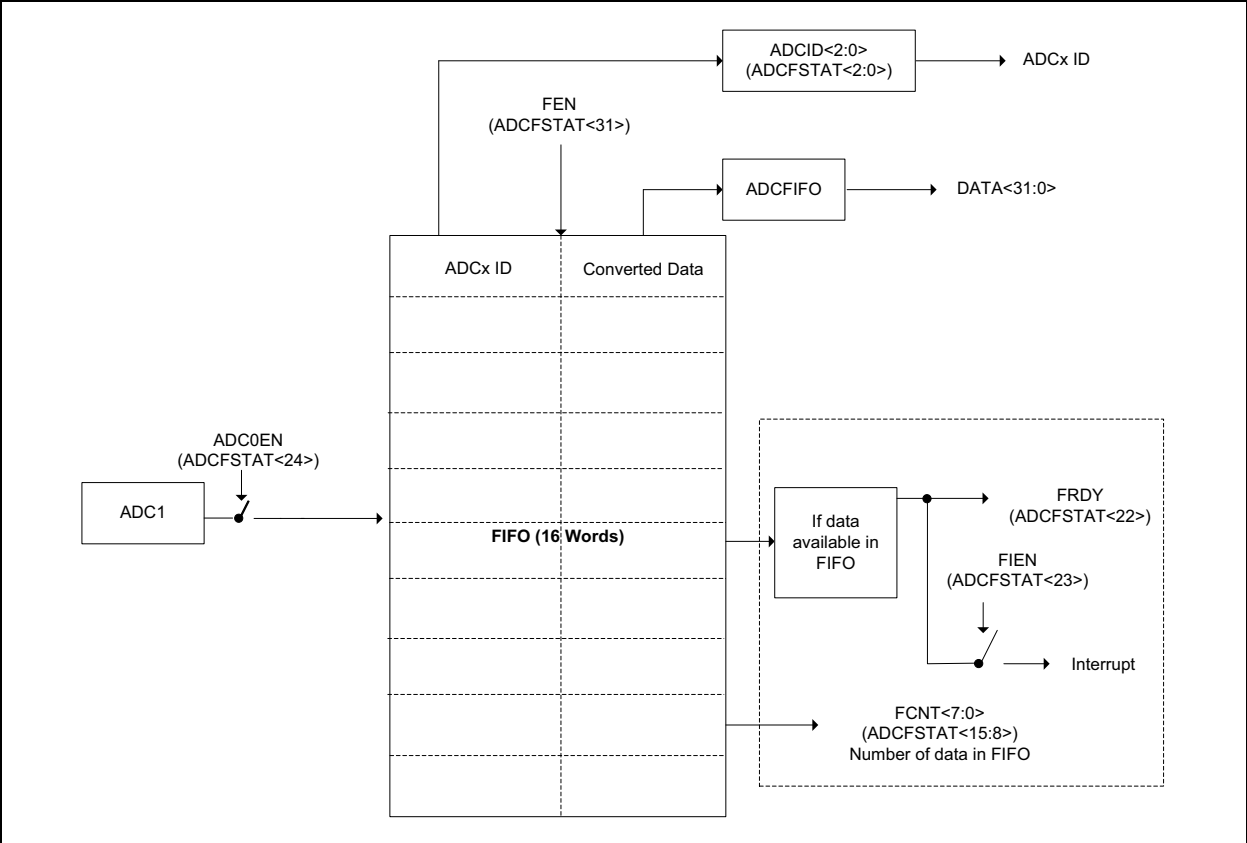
ADCID<2:0>
(ADCFSTAT<2:0>)

ADCx ID

FEN
(ADCFSTAT<31>)

ADCFIFO

DATA<31:0>

ADCx ID

Converted Data

ADC0EN
(ADCFSTAT<24>)

ADC1

FIFO (16 Words)

If data available in FIFO

FRDY
(ADCFSTAT<22>)

FIEN
(ADCFSTAT<23>)

Interrupt

FCNT<7:0>
(ADCFSTAT<15:8>)
Number of data in FIFO